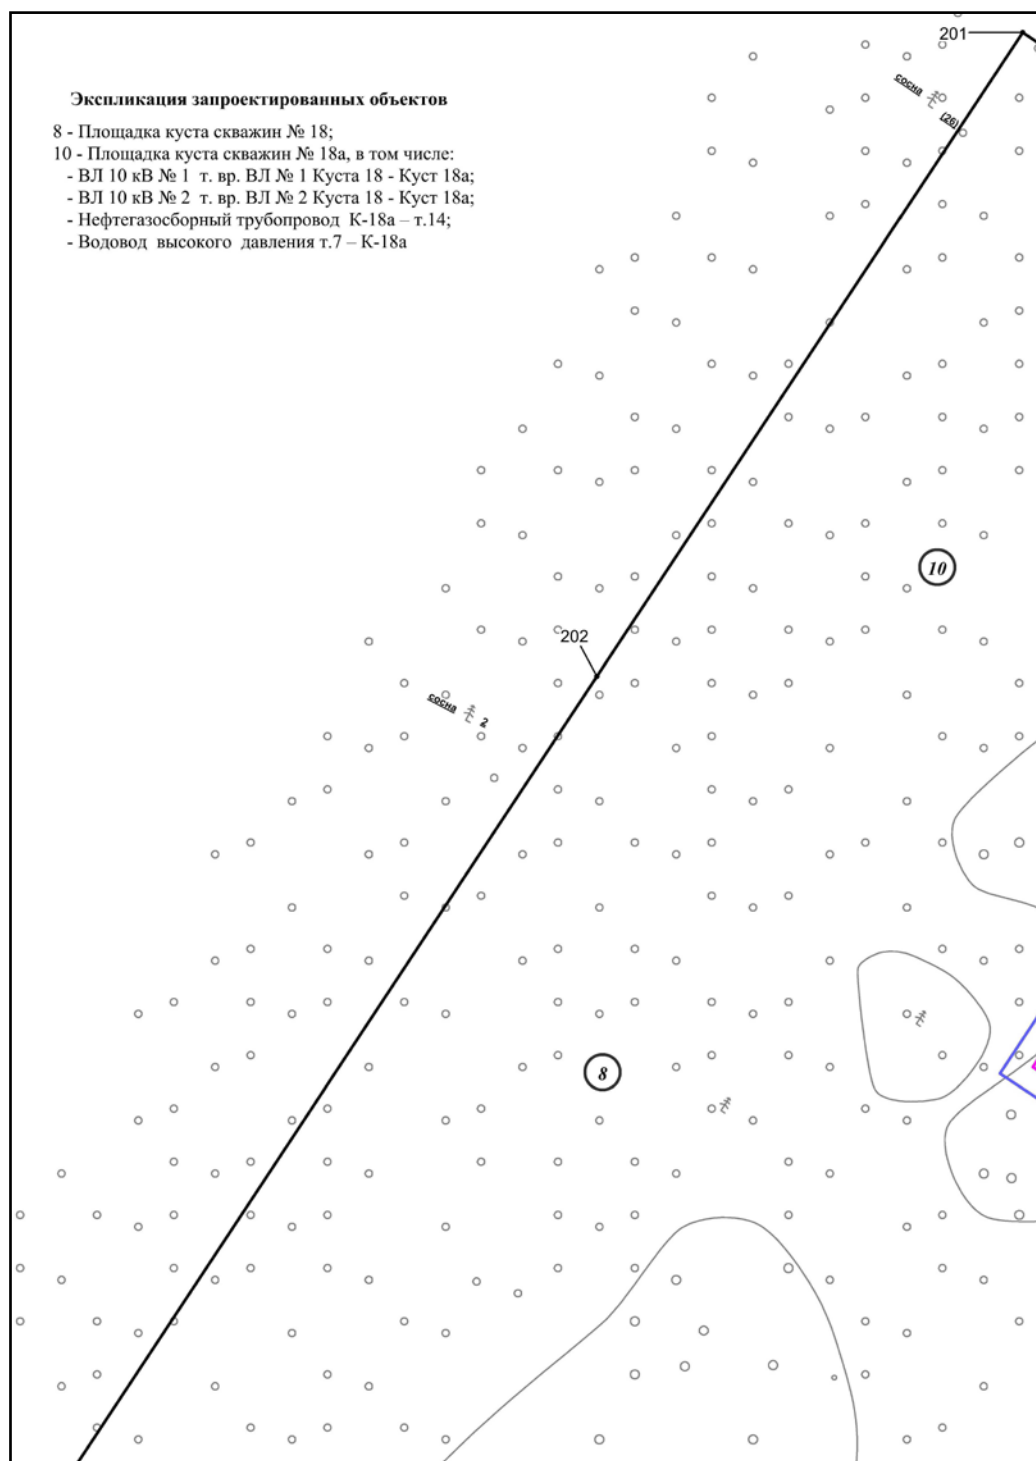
Экспликация запроектированных объектов

8 - Площадка куста скважин № 18;
10 - Площадка куста скважин № 18а, в том числе:
- ВЛ 10 кВ № 1 т. вр. ВЛ № 1 Куста 18 - Куст 18а;
- ВЛ 10 кВ № 2 т. вр. ВЛ № 2 Куста 18 - Куст 18а;
- Нефтегазосборный трубопровод К-18а – т.14;
- Водовод высокого давления т.7 – К-18а

201

сосна
(26)

10

202

сосна
2

8